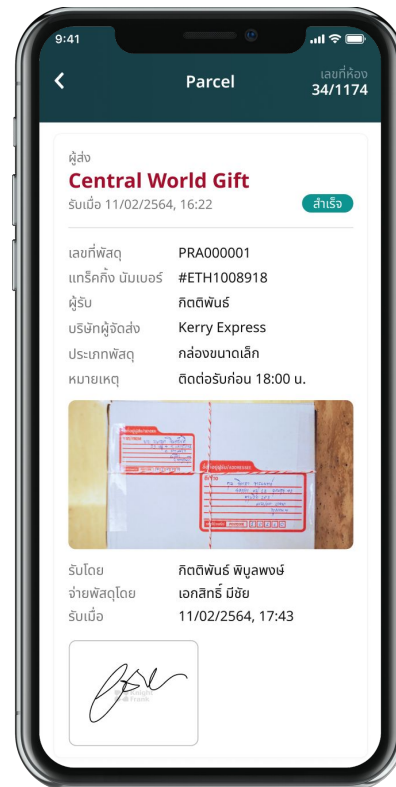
9:41

Parcel

เลขที่ห้อง
34/1174

ผู้ส่ง
Central World Gift
รับเมื่อ 11/02/2564, 16:22

สำเร็จ

| | |
|---|---|
| เลขที่พัสดุ | PRA000001 |
| แทร็คกิ้ง นัมเบอร์ | #ETH1008918 |
| ผู้รับ | กิตติพันธ์ |
| บริษัทผู้จัดส่ง | Kerry Express |
| ประเภทพัสดุ | กล่องขนาดเล็ก |
| หมายเหตุ | ติดต่อรับก่อน 18:00 น. |

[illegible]

| | |
|---|---|
| รับโดย | กิตติพันธ์ พิบูลพงษ์ |
| จ่ายพัสดุโดย | เอกสิทธิ์ มีชัย |
| รับเมื่อ | 11/02/2564, 17:43 |